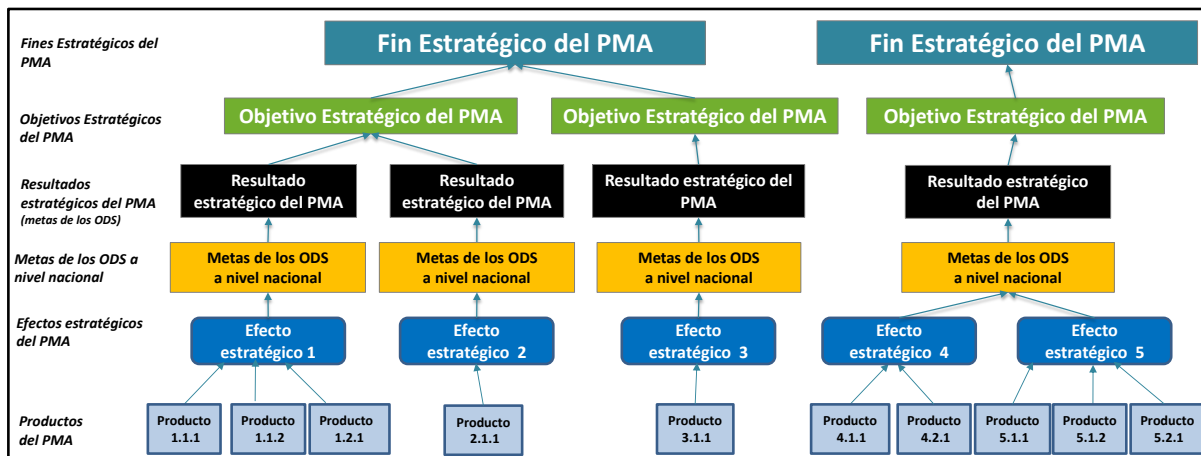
Fines Estratégicos del PMA

Fin Estratégico del PMA

Fin Estratégico del PMA

Objetivos Estratégicos del PMA

Objetivo Estratégico del PMA

Objetivo Estratégico del PMA

Objetivo Estratégico del PMA

Resultados estratégicos del PMA (metas de los ODS)

Resultado estratégico del PMA

Resultado estratégico del PMA

Resultado estratégico del PMA

Resultado estratégico del PMA

Metas de los ODS a nivel nacional

Metas de los ODS a nivel nacional

Metas de los ODS a nivel nacional

Metas de los ODS a nivel nacional

Metas de los ODS a nivel nacional

Efectos estratégicos del PMA

Efecto estratégico 1

Efecto estratégico 2

Efecto estratégico 3

Efecto estratégico 4

Efecto estratégico 5

Productos del PMA

Producto 1.1.1

Producto 1.1.2

Producto 1.2.1

Producto 2.1.1

Producto 3.1.1

Producto 4.1.1

Producto 4.2.1

Producto 5.1.1

Producto 5.1.2

Producto 5.2.1